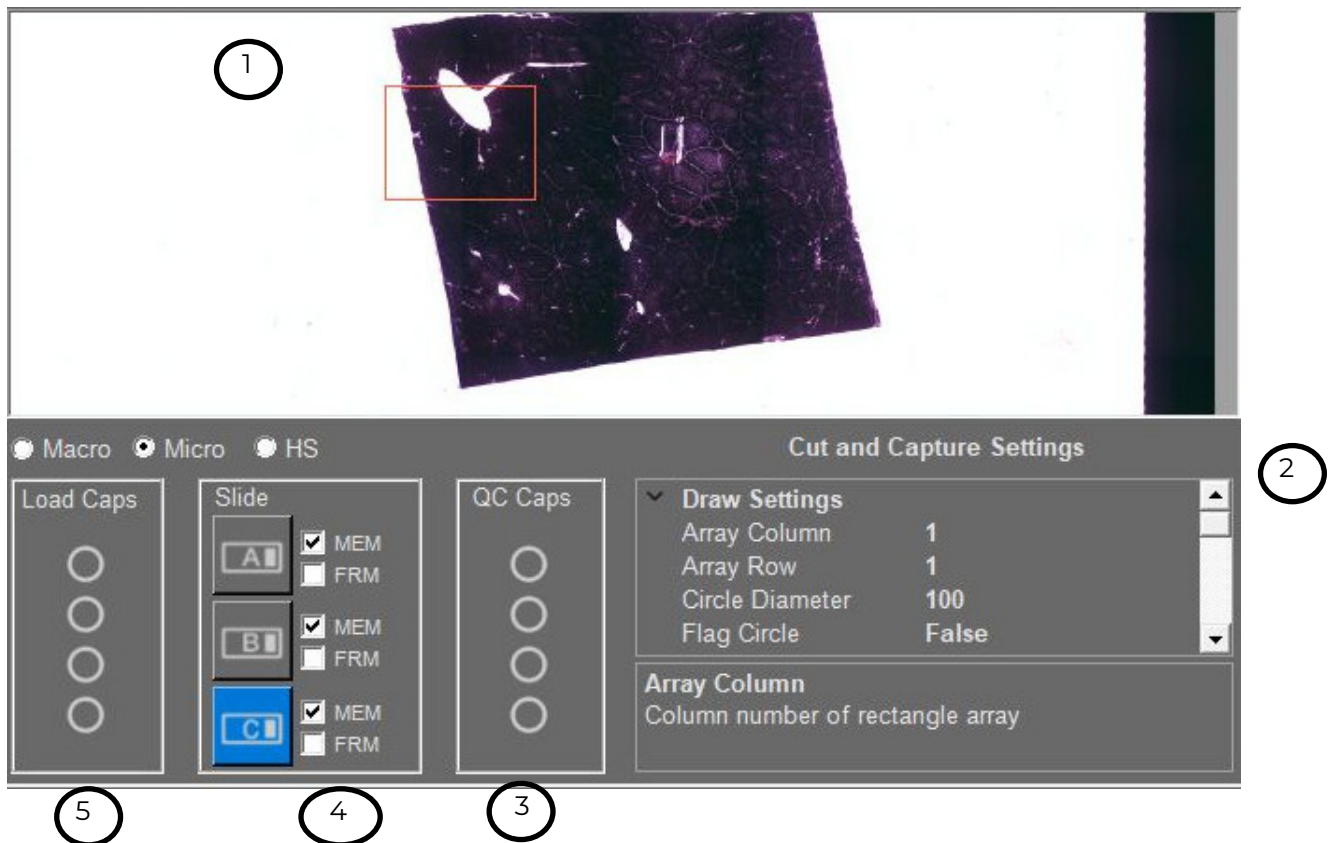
1

Macro Micro HS

Cut and Capture Settings

2

Load Caps

Slide

A MEM FRM

B MEM FRM

C MEM FRM

QC Caps

Draw Settings

| | |
|---|---|
| Array Column | 1 |
| Array Row | 1 |
| Circle Diameter | 100 |
| Flag Circle | False |

Array Column
Column number of rectangle array

5 4 3